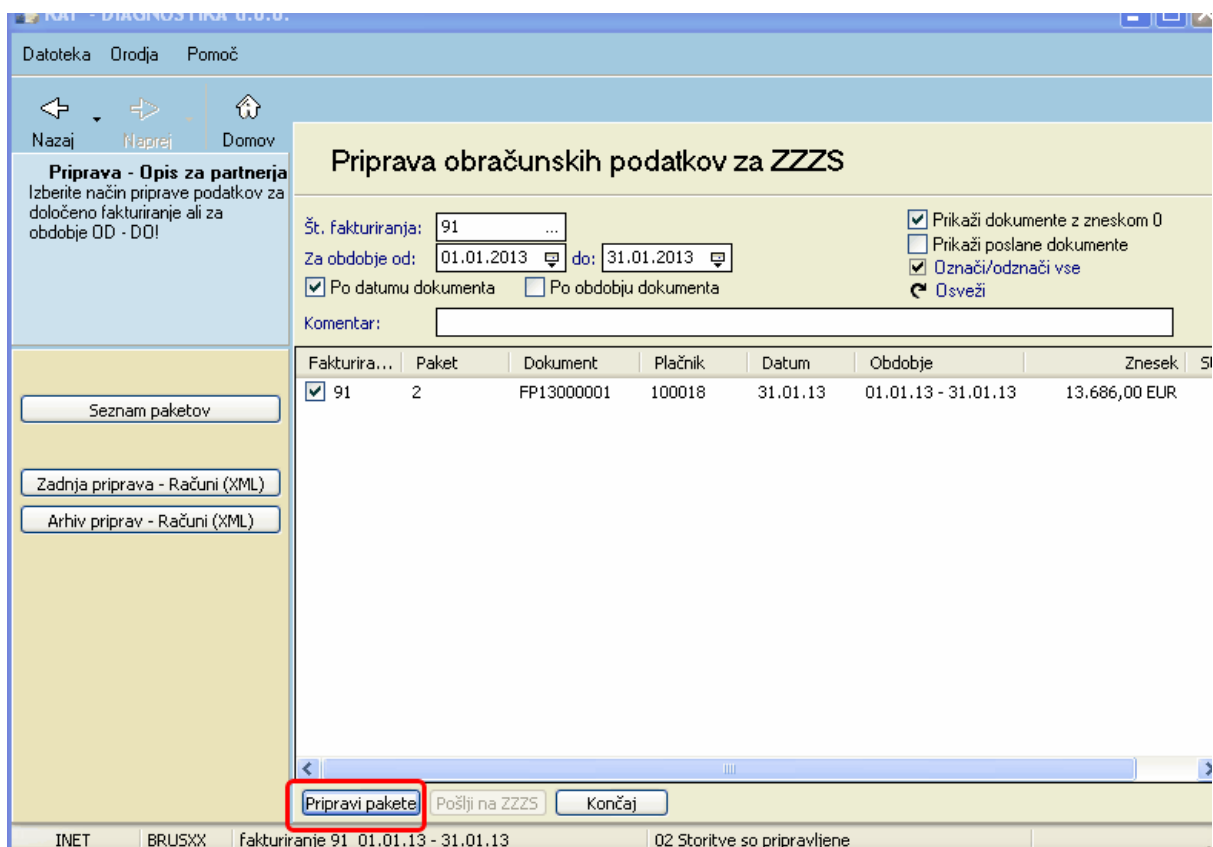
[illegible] - DIAGNOSTIKA d.o.o.

Datoteka Orodja Pomoč

Nazaj Naprej Domov

Priprava - Opis za partnerja
Izberite način priprave podatkov za določeno fakturiranje ali za obdobje OD - DO!

Seznam paketov

Zadnja priprava - Računi (XML)

Arhiv priprav - Računi (XML)

Priprava obračunskih podatkov za ZZZS

Št. fakturiranja: 91 ...
Za obdobje od: 01.01.2013 do: 31.01.2013
Po datumu dokumenta
Po obdobju dokumenta

Prikaži dokumente z zneskom 0
Prikaži poslane dokumente
Označi/odznači vse
Osveži

Komentar:

| Fakturira... | Paket | Dokument | Plačnik | Datum | Obdobje | Znesek | S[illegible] |
|---|---|---|---|---|---|---|---|
| 91 | 2 | FP13000001 | 100018 | 31.01.13 | 01.01.13 - 31.01.13 | 13.686,00 EUR | |

Pripravi pakete Pošlji na ZZZS Končaj

INET BRUSXX fakturiranje 91 01.01.13 - 31.01.13 02 Storitve so pripravljene